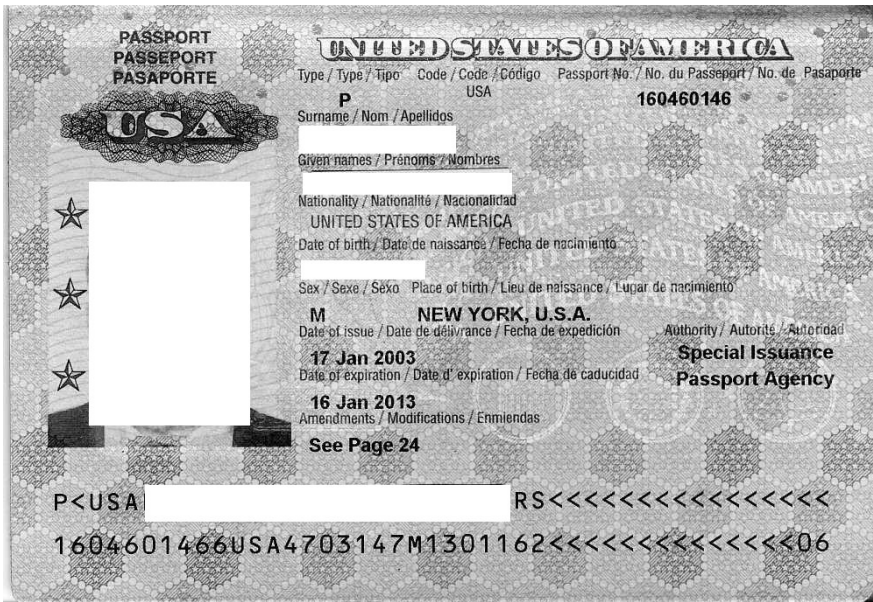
PASSPORT
PASSEPORT
PASAPORTE

USA

UNITED STATES OF AMERICA

Type / Type / Tipo Code / Code / Código Passport No. / No. du Passeport / No. de Pasaporte
P USA 160460146

Surname / Nom / Apellidos

Given names / Prénoms / Nombres

Nationality / Nationalité / Nacionalidad
UNITED STATES OF AMERICA

Date of birth / Date de naissance / Fecha de nacimiento

Sex / Sexe / Sexo Place of birth / Lieu de naissance / Lugar de nacimiento
M NEW YORK, U.S.A.

Date of issue / Date de délivrance / Fecha de expedición Authority / Autorité / Autoridad
17 Jan 2003 Special Issuance Passport Agency

Date of expiration / Date d' expiration / Fecha de caducidad
16 Jan 2013

Amendments / Modifications / Enmiendas
See Page 24

P<USA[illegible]RS<<<<<<<<<<<<<<<<<

1604601466USA4703147M1301162<<<<<<<<<<<<<<06